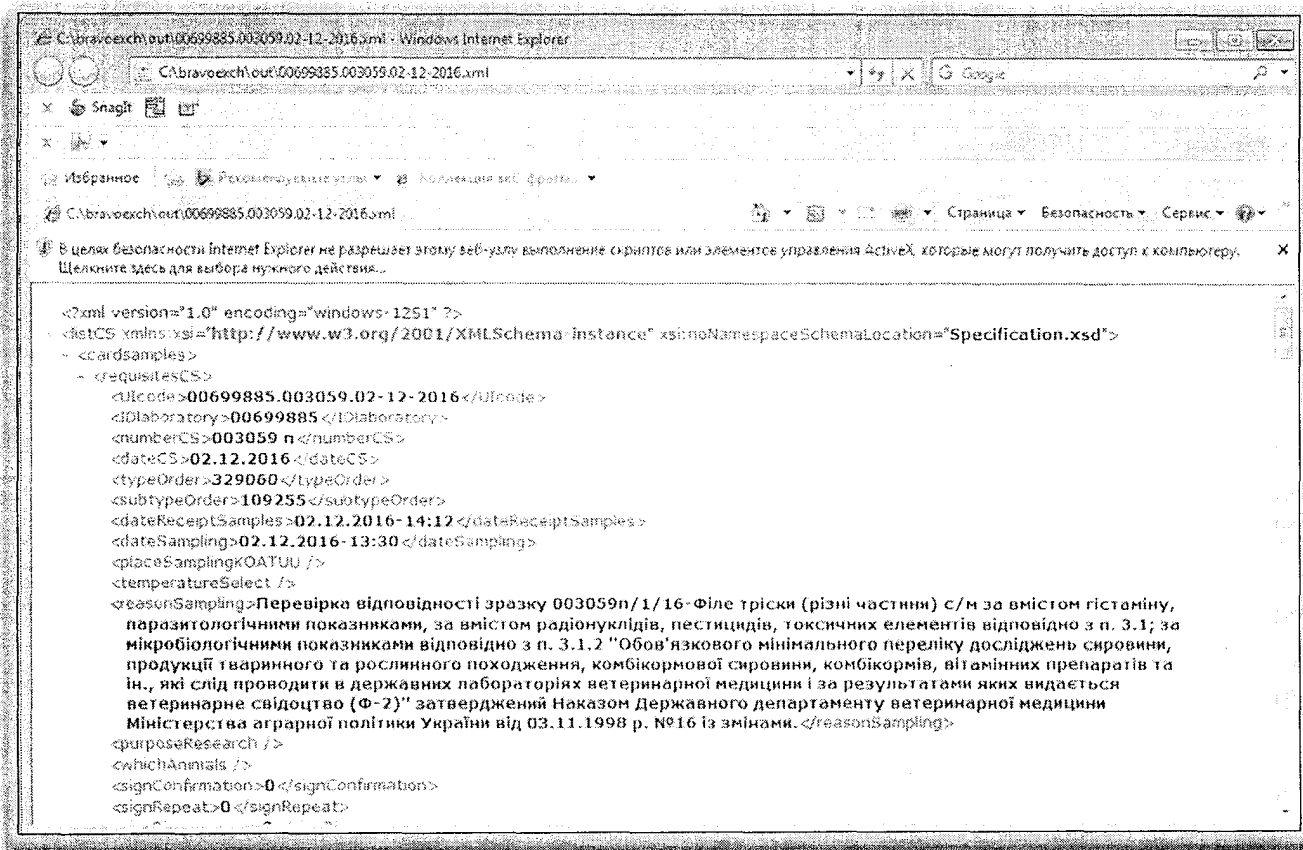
C:\bravoexch\out\00699885.003059.02-12-2016.xml - Windows Internet Explorer

C:\bravoexch\out\00699885.003059.02-12-2016.xml

Google

Snagit

Избранное

Рекомендуемые узлы ▾

Коллекция веб-фрагм... ▾

C:\bravoexch\out\00699885.003059.02-12-2016.xml

Страница ▾ Безопасность ▾ Сервис ▾

В целях безопасности Internet Explorer не разрешает этому веб-узлу выполнение скриптов или элементов управления ActiveX, которые могут получить доступ к компьютеру. Щелкните здесь для выбора нужного действия...

<?xml version="1.0" encoding="windows-1251" ?>
- <listCS xmlns:xsi="http://www.w3.org/2001/XMLSchema-instance" xsi:noNamespaceSchemaLocation="Specification.xsd">
- <cardsamples>
- <requisitesCS>
<UIcode>00699885.003059.02-12-2016</UIcode>
<IDlaboratory>00699885</IDlaboratory>
<numberCS>003059 п</numberCS>
<dateCS>02.12.2016</dateCS>
<typeOrder>329060</typeOrder>
<subtypeOrder>109255</subtypeOrder>
<dateReceiptSamples>02.12.2016-14:12</dateReceiptSamples>
<dateSampling>02.12.2016-13:30</dateSampling>
<placeSamplingKOATUU />
<temperatureSelect />
<reasonSampling>Перевірка відповідності зразку 003059п/1/16-Філе тріски (різні частини) с/м за вмістом гістаміну, паразитологічними показниками, за вмістом радіонуклідів, пестицидів, токсичних елементів відповідно з п. 3.1; за мікробіологічними показниками відповідно з п. 3.1.2 "Обов'язкового мінімального переліку досліджень сировини, продукції тваринного та рослинного походження, комбікормової сировини, комбікормів, вітамінних препаратів та ін., які слід проводити в державних лабораторіях ветеринарної медицини і за результатами яких видається ветеринарне свідоцтво (Ф-2)" затверджений Наказом Державного департаменту ветеринарної медицини Міністерства аграрної політики України від 03.11.1998 р. №16 із змінами.</reasonSampling>
<purposeResearch />
<whichAnimals />
<signConfirmation>0</signConfirmation>
<signRepeat>0</signRepeat>